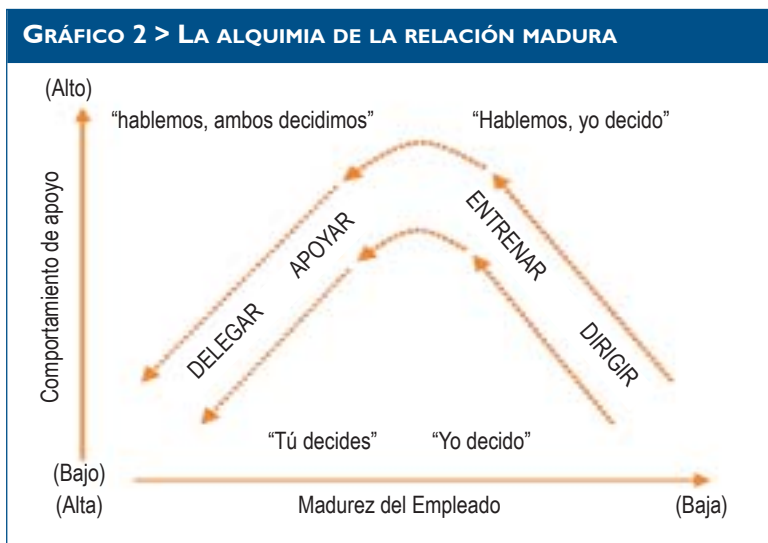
GRÁFICO 2 > LA ALQUIMIA DE LA RELACIÓN MADURA

(Alto)

Comportamiento de apoyo

"hablemos, ambos decidimos"

"Hablemos, yo decido"

APOYAR

ENTRENAR

DELEGAR

DIRIGIR

"Tú decides"

"Yo decido"

(Bajo)

(Alta)

Madurez del Empleado

(Baja)